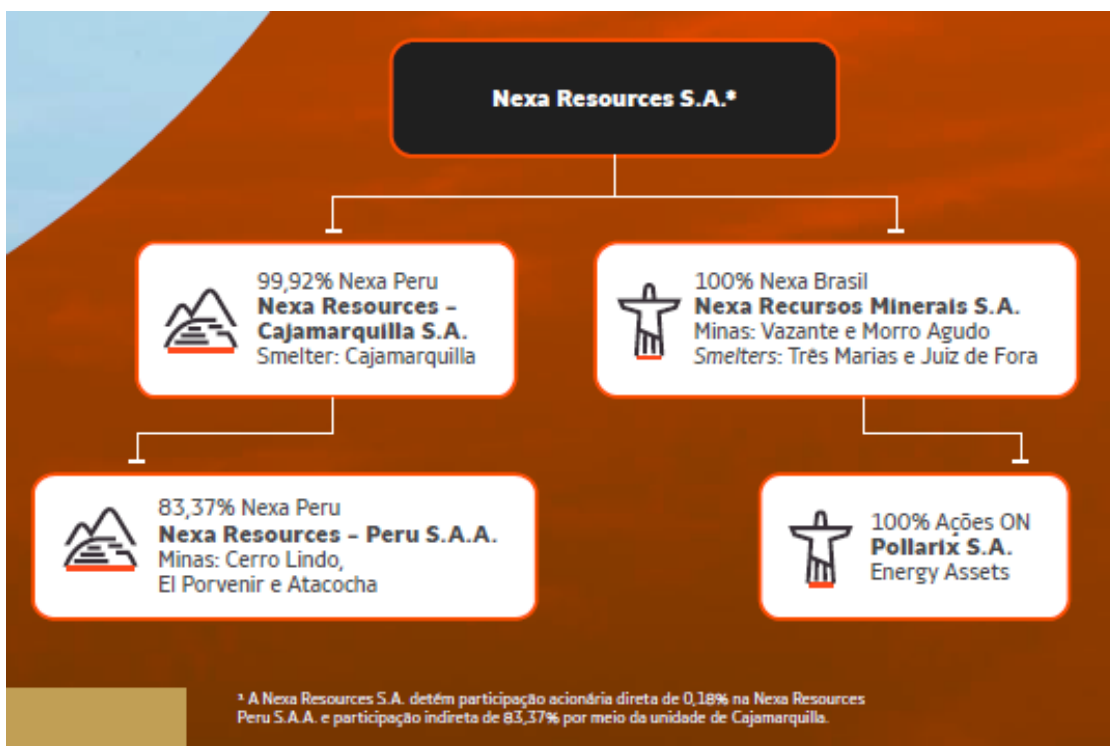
Nexa Resources S.A.*

99,92% Nexa Peru
**Nexa Resources – Cajamarquilla S.A.**
Smelter: Cajamarquilla

100% Nexa Brasil
**Nexa Recursos Minerais S.A.**
Minas: Vazante e Morro Agudo
*Smelters*: Três Marias e Juiz de Fora

83,37% Nexa Peru
**Nexa Resources – Peru S.A.A.**
Minas: Cerro Lindo, El Porvenir e Atacocha

100% Ações ON
**Pollarix S.A.**
Energy Assets

* A Nexa Resources S.A. detém participação acionária direta de 0,18% na Nexa Resources Peru S.A.A. e participação indireta de 83,37% por meio da unidade de Cajamarquilla.